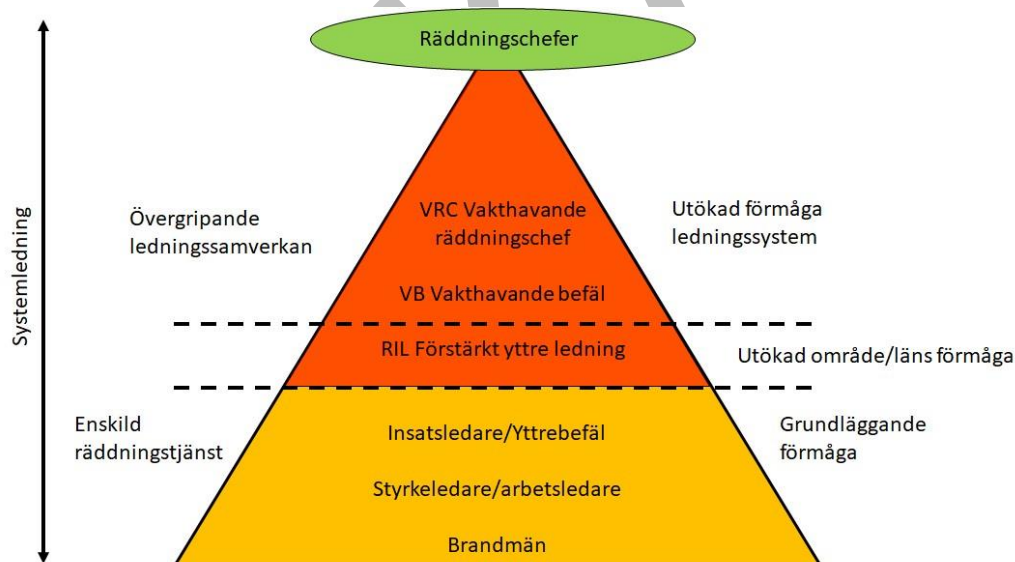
Räddningschefer

Systemledning

Övergripande ledningssamverkan

VRC Vakthavande räddningschef

VB Vakthavande befäl

Utökad förmåga ledningssystem

RIL Förstärkt yttre ledning

Utökad område/läns förmåga

Enskild räddningstjänst

Insatsledare/Yttrebefäl

Styrkeledare/arbetsledare

Brandmän

Grundläggande förmåga